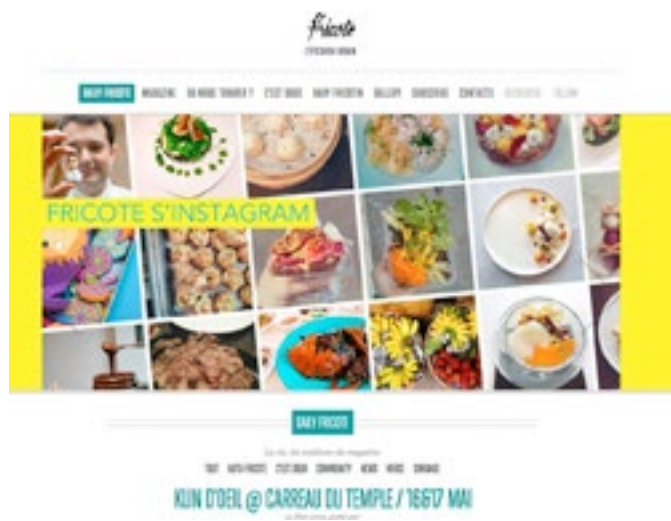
Fricote

DAILY FRICOTE MAGAZINE OU NOUS TROUVER ? C'EST QUOI DAILY FRICOTIN GALLERY CHRONIQUES CONTACTS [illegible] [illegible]

FRICOTE S'INSTAGRAM

DAILY FRICOTE

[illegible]

TOUT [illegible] C'EST QUOI COMMUNITY NEWS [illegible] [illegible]

KLIN D'OEIL @ CARREAU DU TEMPLE / 16&17 MAI

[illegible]